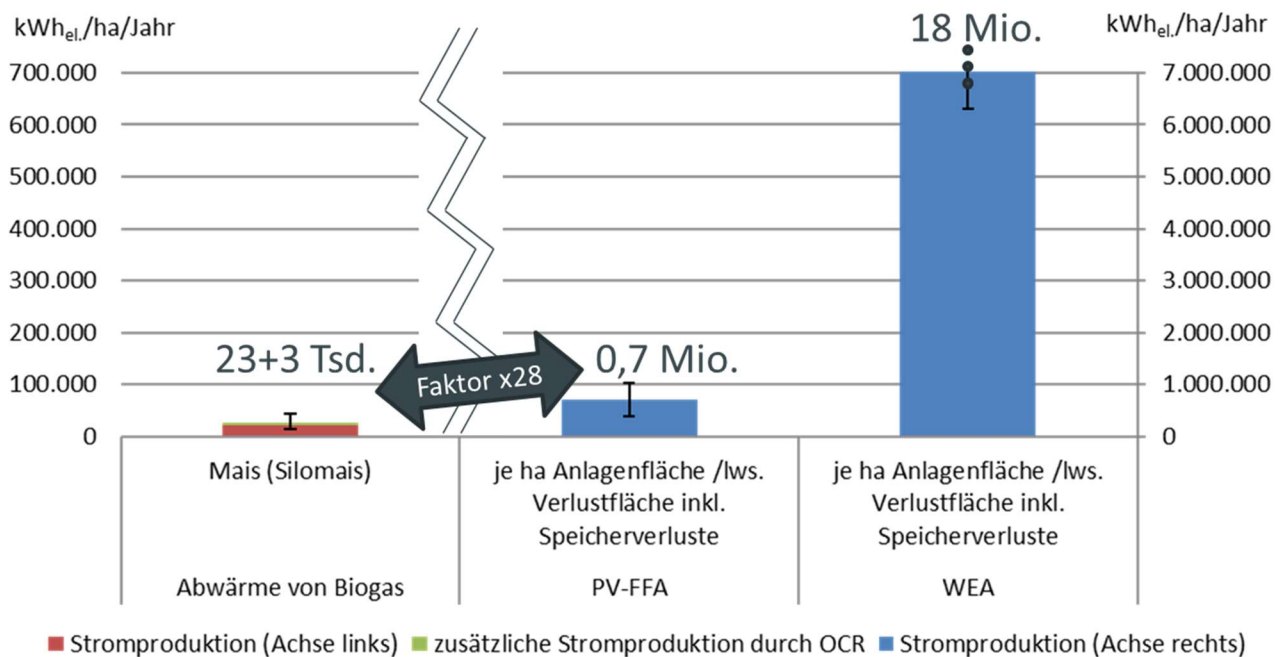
$kWh_{el.}$/ha/Jahr

700.000
600.000
500.000
400.000
300.000
200.000
100.000
0

$kWh_{el.}$/ha/Jahr

7.000.000
6.000.000
5.000.000
4.000.000
3.000.000
2.000.000
1.000.000
0

18 Mio.

23+3 Tsd.

Faktor x28

0,7 Mio.

Mais (Silomais)

je ha Anlagenfläche /lws. Verlustfläche inkl. Speicherverluste

je ha Anlagenfläche /lws. Verlustfläche inkl. Speicherverluste

Abwärme von Biogas

PV-FFA

WEA

Stromproduktion (Achse links) zusätzliche Stromproduktion durch OCR Stromproduktion (Achse rechts)